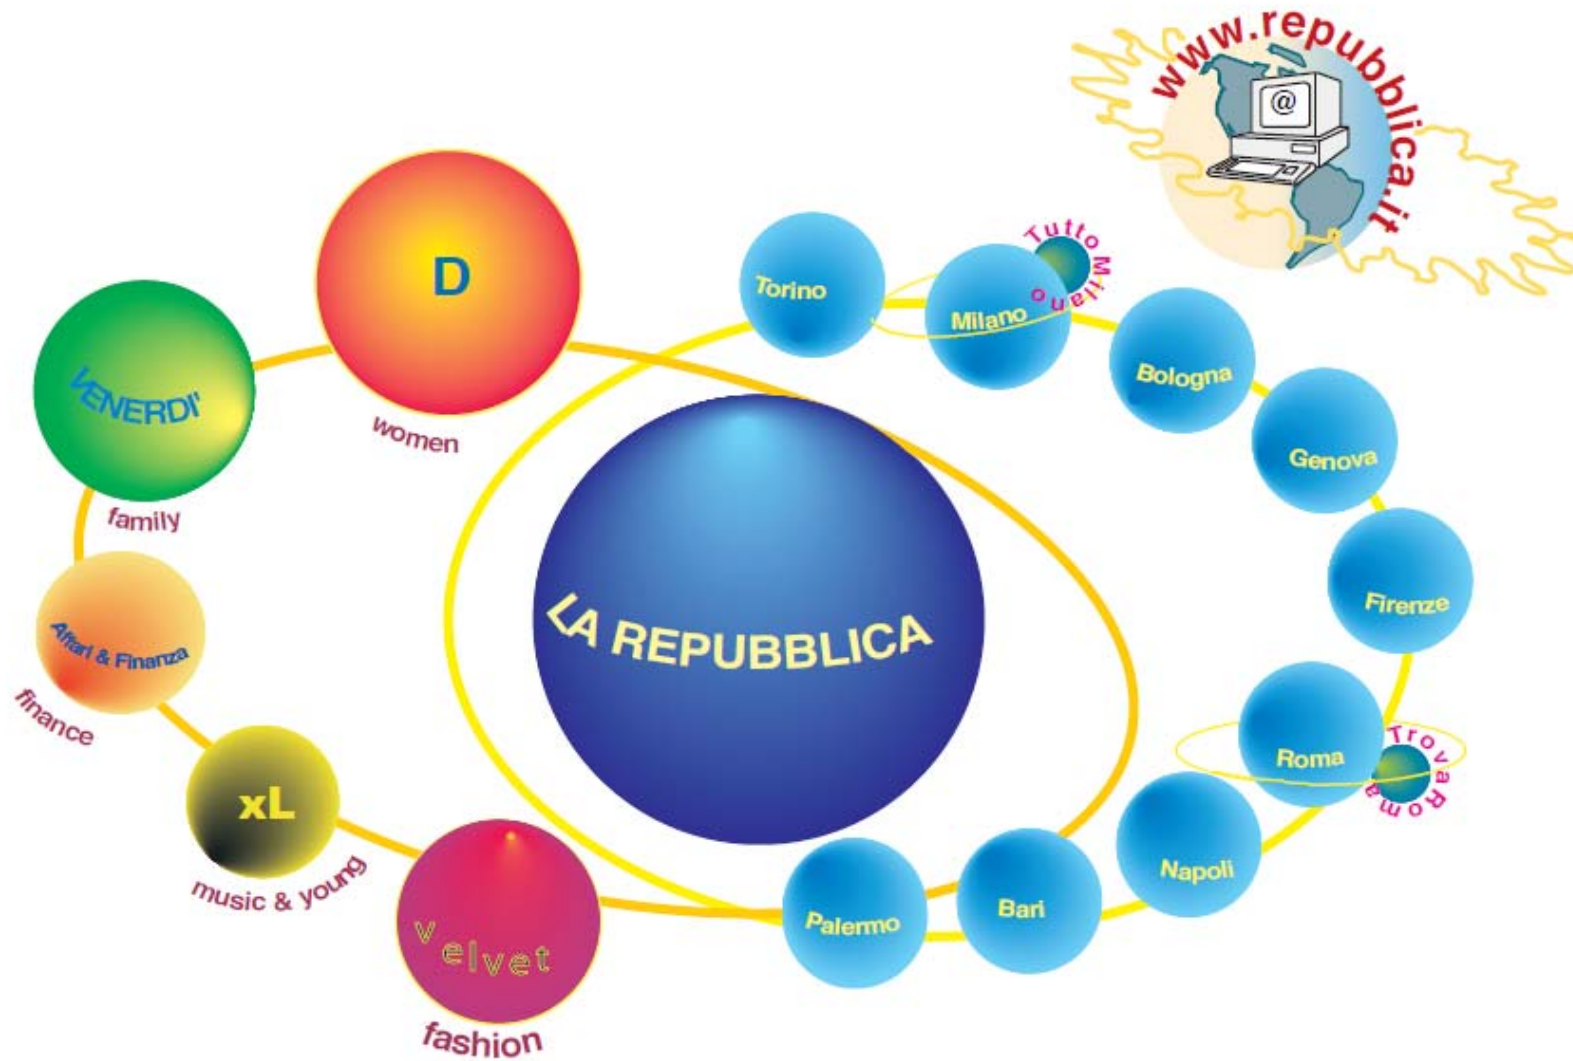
www.repubblica.it

@

D

women

VENERDI'

family

Affari & Finanza

finance

xL

music & young

velvet

fashion

LA REPUBBLICA

Torino

Milano

Tutto Milano

Bologna

Genova

Firenze

Roma

TrovaRoma

Napoli

Bari

Palermo